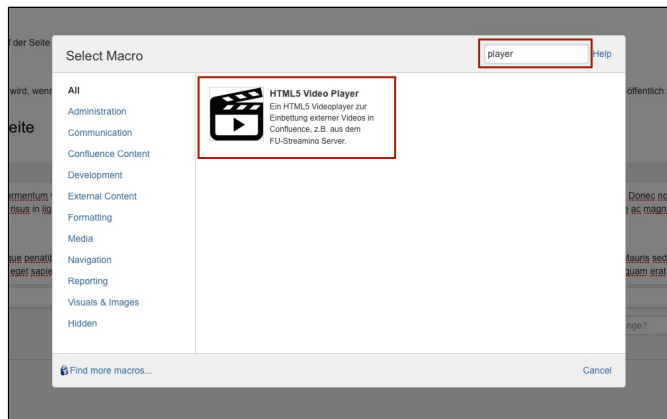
f der Seite

wird, wenn

eite

rmentum
risus in lig

que penatil
eget sapie

öffentlich

Donec no
e ac magn

Mauris sed
quam erat

nge?

Select Macro

player

Help

All
Administration
Communication
Confluence Content
Development
External Content
Formatting
Media
Navigation
Reporting
Visuals & Images
Hidden

HTML5 Video Player
Ein HTML5 Videoplayer zur Einbettung externer Videos in Confluence, z.B. aus dem FU-Streaming Server.

Find more macros...

Cancel